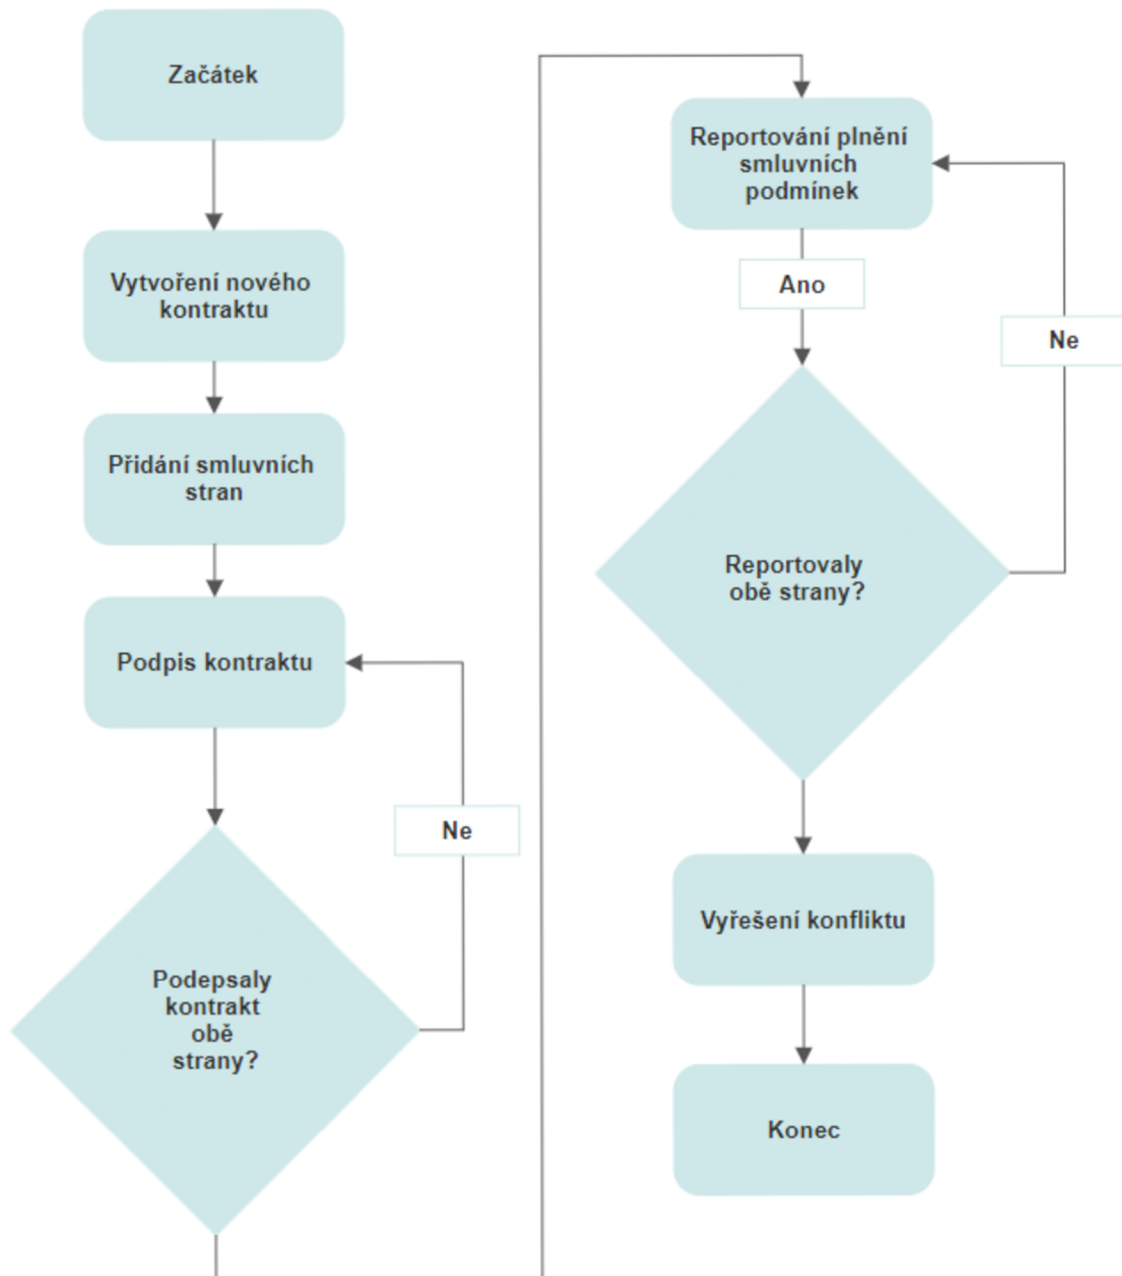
Začátek

Vytvoření nového kontraktu

Přidání smluvních stran

Podpis kontraktu

Ne

Podepsaly kontrakt obě strany?

Reportování plnění smluvních podmínek

Ano

Ne

Reportovaly obě strany?

Vyřešení konfliktu

Konec